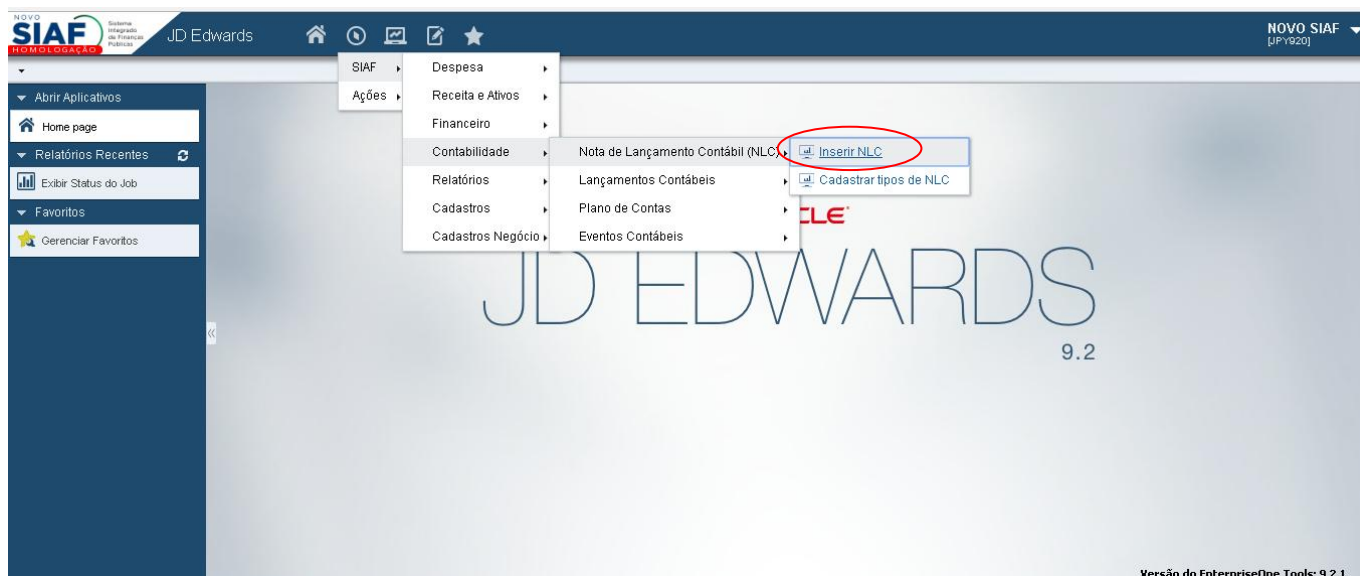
NOVO SIAF HOMOLOGAÇÃO Sistema Integrado de Finanças Públicas

JD Edwards

NOVO SIAF
[JPY920]

Abrir Aplicativos
Home page
Relatórios Recentes
Exibir Status do Job
Favoritos
Gerenciar Favoritos

SIAF
Ações

Despesa
Receita e Ativos
Financeiro
Contabilidade
Relatórios
Cadastros
Cadastros Negócio

Nota de Lançamento Contábil (NLC)
Lançamentos Contábeis
Plano de Contas
Eventos Contábeis

Inserir NLC
Cadastrar tipos de NLC

CLE

JD EDWARDS
9.2

Versão do EnterpriseOne Tools: 9.2.1